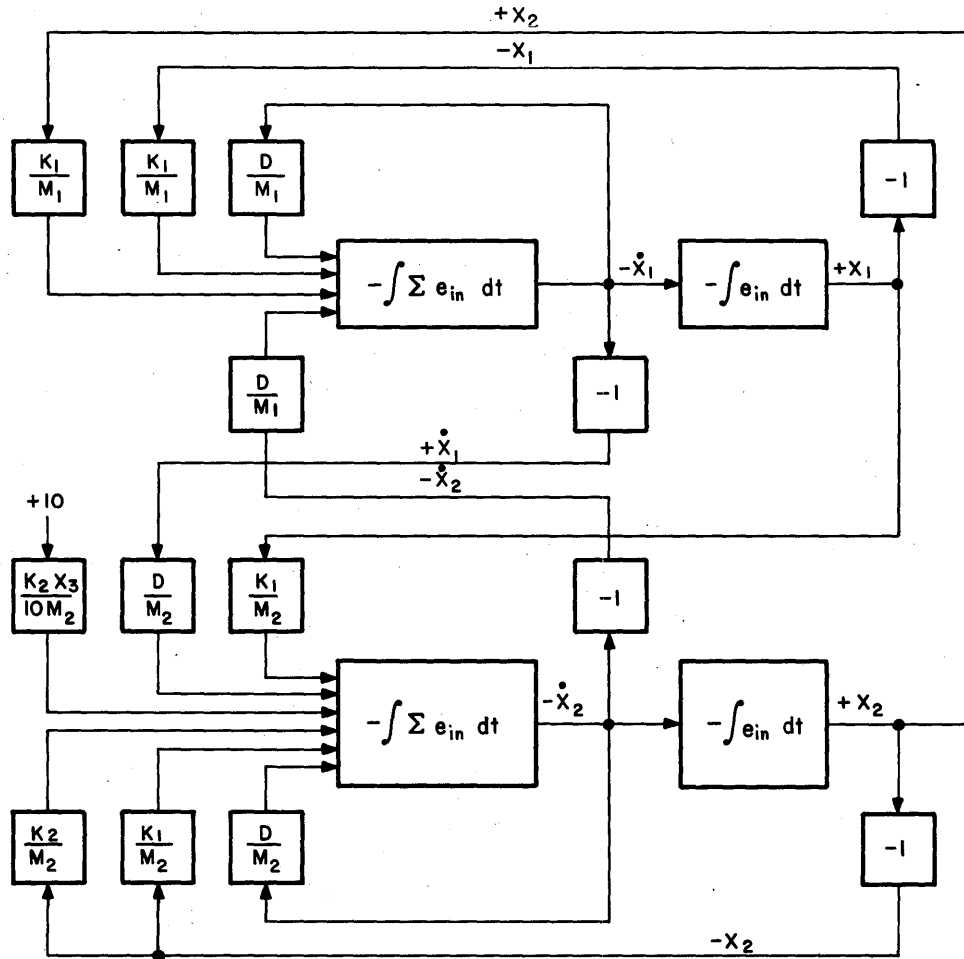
$+x_2$

$-x_1$

$\frac{K_1}{M_1}$ $\frac{K_1}{M_1}$ $\frac{D}{M_1}$

$-1$

$-\int \Sigma e_{in}\, dt$

$-\dot{x}_1$

$-\int e_{in}\, dt$

$+x_1$

$\frac{D}{M_1}$

$-1$

$+\dot{x}_1$

$-\dot{x}_2$

$+10$

$\frac{K_2 x_3}{10 M_2}$ $\frac{D}{M_2}$ $\frac{K_1}{M_2}$

$-1$

$-\int \Sigma e_{in}\, dt$

$-\dot{x}_2$

$-\int e_{in}\, dt$

$+x_2$

$\frac{K_2}{M_2}$ $\frac{K_1}{M_2}$ $\frac{D}{M_2}$

$-1$

$-x_2$